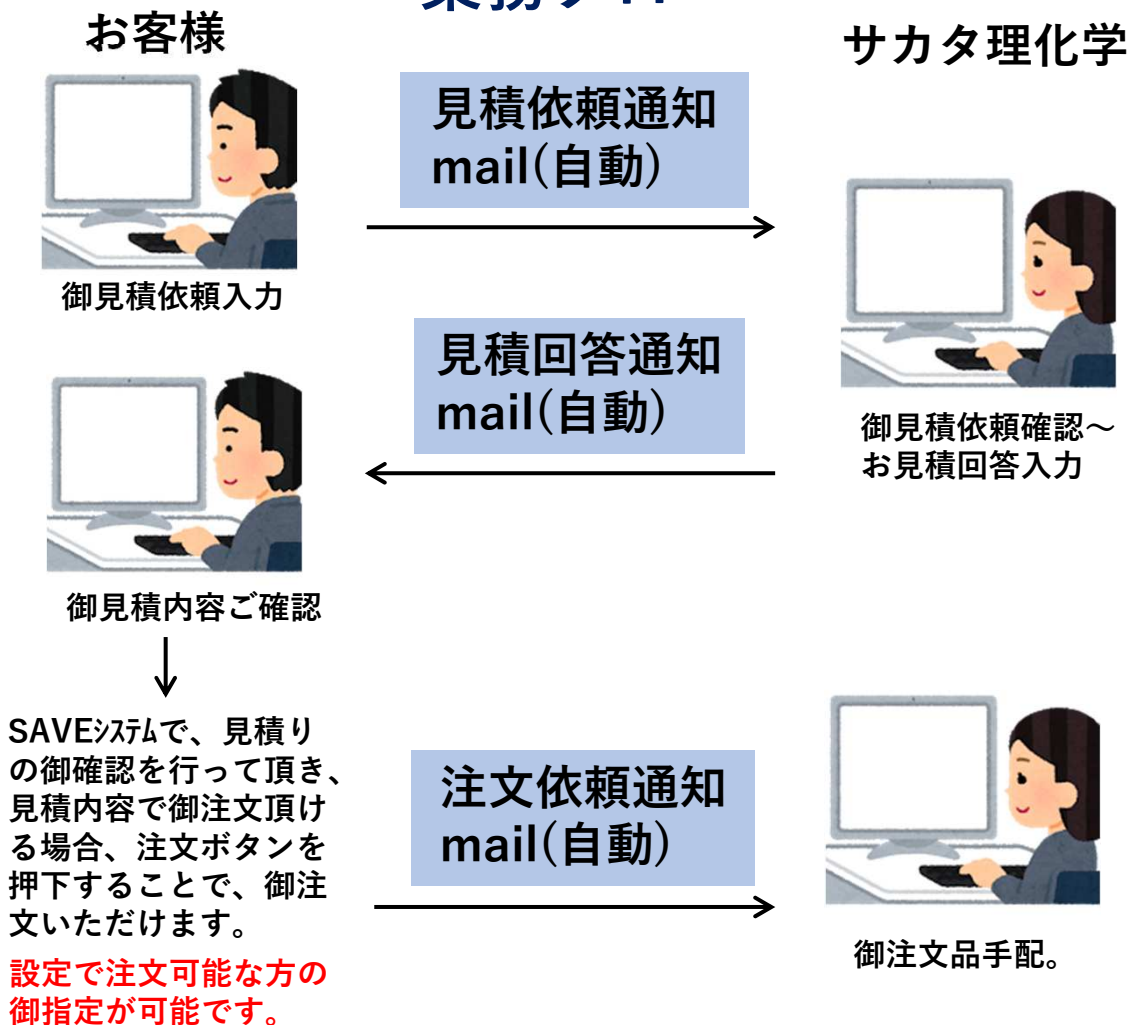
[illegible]

お客様

サカタ理化学

見積依頼通知
mail(自動)

御見積依頼入力

見積回答通知
mail(自動)

御見積依頼確認～
お見積回答入力

御見積内容ご確認

SAVEｼｽﾃﾑで、見積りの御確認を行って頂き、見積内容で御注文頂ける場合、注文ボタンを押下することで、御注文いただけます。

設定で注文可能な方の御指定が可能です。

注文依頼通知
mail(自動)

御注文品手配。